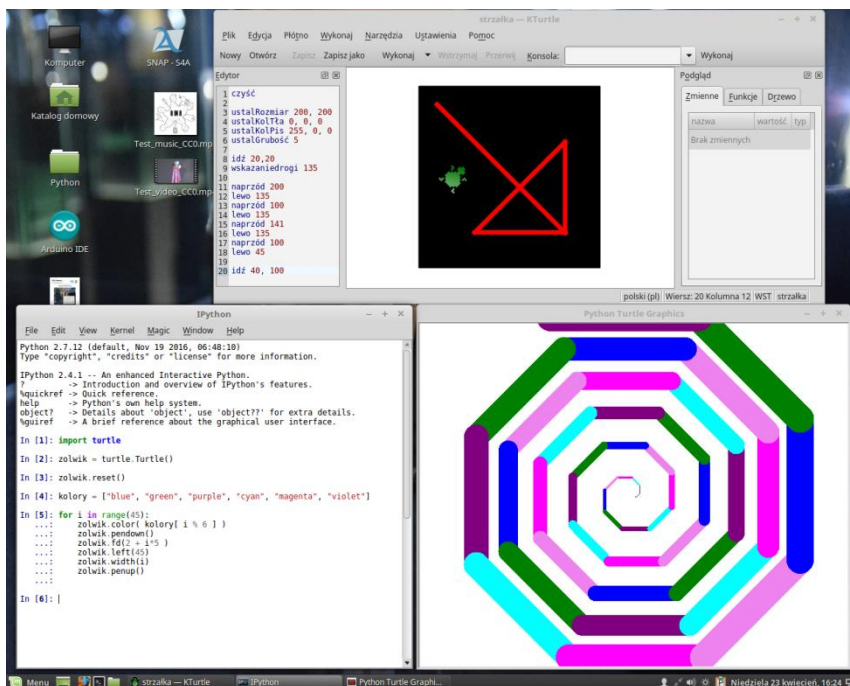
Komputer
SNAP - S4A
Katalog domowy
Test_music_CC0.mp
Python
Test_video_CC0.mp
Arduino IDE

strzałka — KTurtle
Plik Edycja Płótno Wykonaj Narzędzia Ustawienia Pomoc
Nowy Otwórz Zapisz Zapisz jako Wykonaj Wstrzymaj Przerwij Konsola: Wykonaj
Edytor
1 czyść
2
3 ustalRozmiar 200, 200
4 ustalKolTła 0, 0, 0
5 ustalKolPis 255, 0, 0
6 ustalGrubość 5
7
8 idź 20,20
9 wskazaniedrogi 135
10
11 naprzód 200
12 lewo 135
13 naprzód 100
14 lewo 135
15 naprzód 141
16 lewo 135
17 naprzód 100
18 lewo 45
19
20 idź 40, 100
Podgląd
Zmienne Funkcje Drzewo
nazwa wartość typ
Brak zmiennych
polski (pl) Wiersz: 20 Kolumna 12 WST strzałka

IPython
File Edit View Kernel Magic Window Help
Python 2.7.12 (default, Nov 19 2016, 06:48:10)
Type "copyright", "credits" or "license" for more information.

IPython 2.4.1 -- An enhanced Interactive Python.
? -> Introduction and overview of IPython's features.
%quickref -> Quick reference.
help -> Python's own help system.
object? -> Details about 'object', use 'object??' for extra details.
%guiref -> A brief reference about the graphical user interface.

In [1]: import turtle

In [2]: zolwik = turtle.Turtle()

In [3]: zolwik.reset()

In [4]: kolory = ["blue", "green", "purple", "cyan", "magenta", "violet"]

In [5]: for i in range(45):
...: zolwik.color( kolory[ i % 6 ] )
...: zolwik.pendown()
...: zolwik.fd(2 + i*5 )
...: zolwik.left(45)
...: zolwik.width(i)
...: zolwik.penup()
...:

In [6]: |

Python Turtle Graphics

Menu strzałka — KTurtle IPython Python Turtle Graphi... Niedziela 23 kwiecień, 16:24